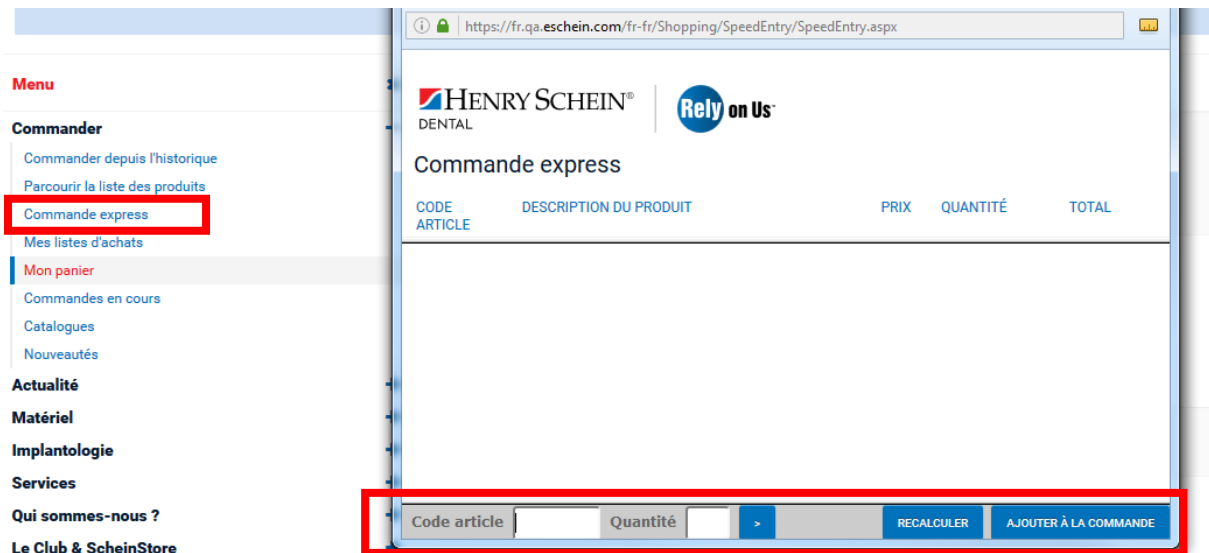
Menu

Commander

Commander depuis l'historique

Parcourir la liste des produits

Commande express

Mes listes d'achats

Mon panier

Commandes en cours

Catalogues

Nouveautés

Actualité

Matériel

Implantologie

Services

Qui sommes-nous ?

Le Club & ScheinStore

https://fr.qa.eschein.com/fr-fr/Shopping/SpeedEntry/SpeedEntry.aspx

HENRY SCHEIN® DENTAL

Rely on Us

Commande express

| CODE ARTICLE | DESCRIPTION DU PRODUIT | PRIX | QUANTITÉ | TOTAL |
|---|---|---|---|---|

Code article Quantité > RECALCULER AJOUTER À LA COMMANDE